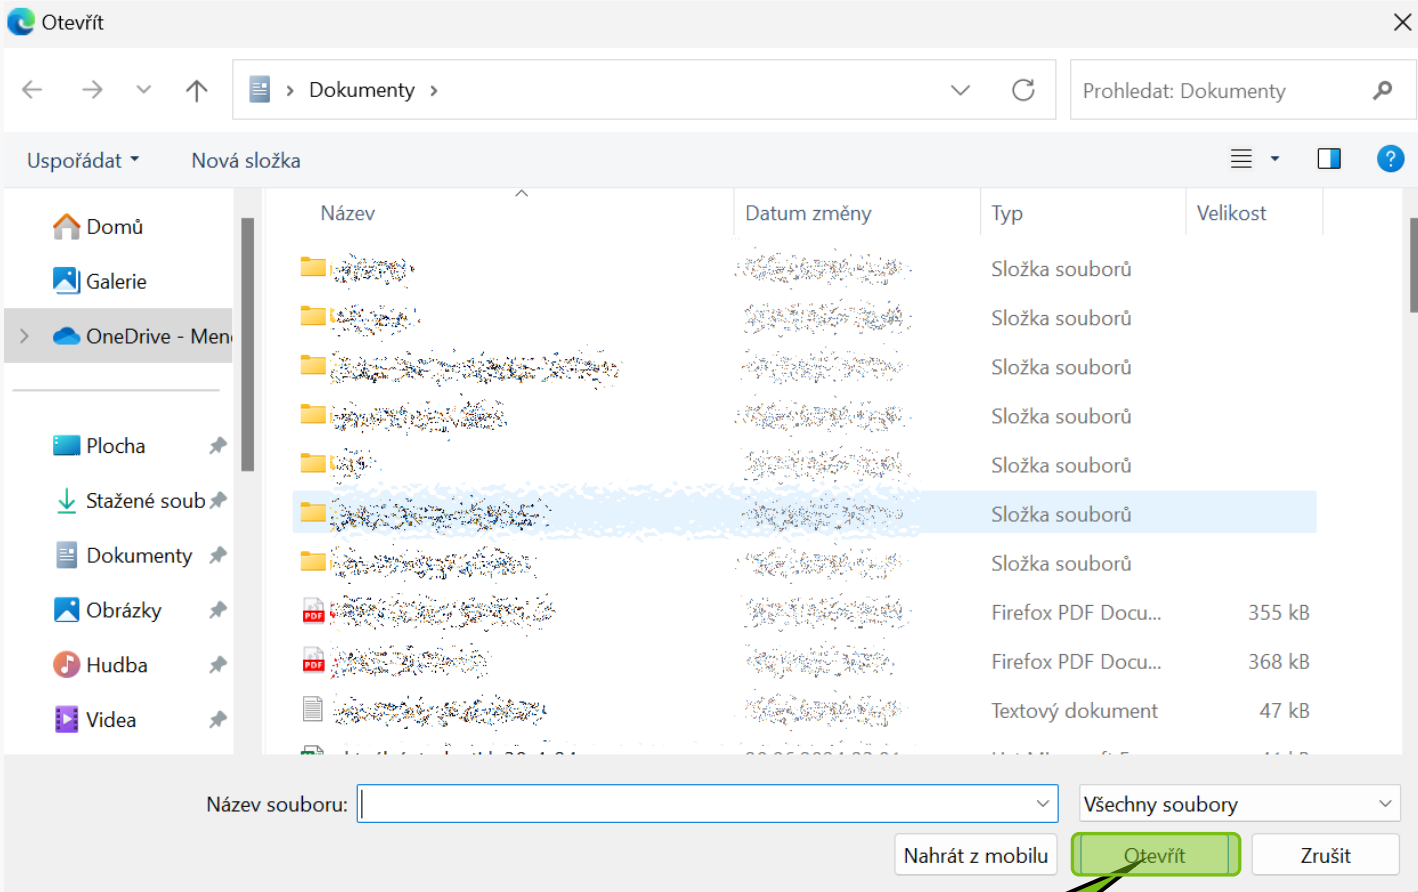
Otevřít

Dokumenty

Prohledat: Dokumenty

Uspořádat

Nová složka

Domů
Galerie
OneDrive - Men
Plocha
Stažené soub
Dokumenty
Obrázky
Hudba
Videa

| Název | Datum změny | Typ | Velikost |
|---|---|---|---|
| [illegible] | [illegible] | Složka souborů | |
| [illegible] | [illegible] | Složka souborů | |
| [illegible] | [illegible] | Složka souborů | |
| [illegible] | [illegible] | Složka souborů | |
| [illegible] | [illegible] | Složka souborů | |
| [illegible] | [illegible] | Složka souborů | |
| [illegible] | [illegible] | Složka souborů | |
| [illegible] | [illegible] | Firefox PDF Docu... | 355 kB |
| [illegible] | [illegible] | Firefox PDF Docu... | 368 kB |
| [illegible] | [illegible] | Textový dokument | 47 kB |
| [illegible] | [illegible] | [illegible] | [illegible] |

Název souboru:

Všechny soubory

Nahrát z mobilu

Otevřít

Zrušit